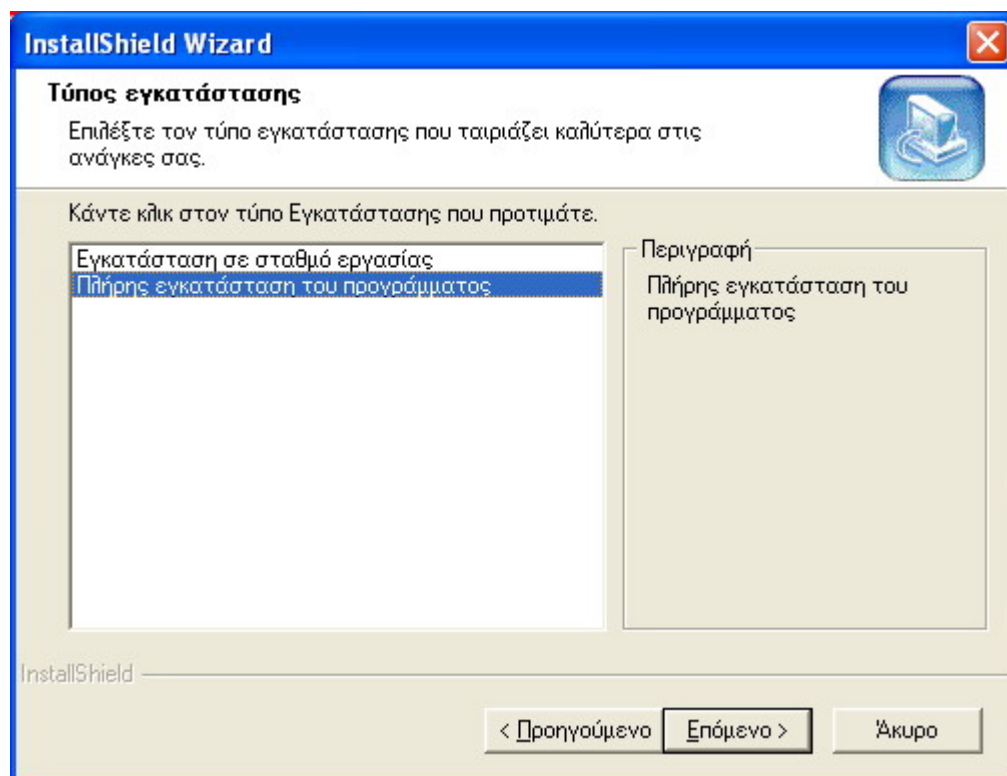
InstallShield Wizard

Τύπος εγκατάστασης

Επιλέξτε τον τύπο εγκατάστασης που ταιριάζει καλύτερα στις ανάγκες σας.

Κάντε κλικ στον τύπο Εγκατάστασης που προτιμάτε.

Εγκατάσταση σε σταθμό εργασίας
Πλήρης εγκατάσταση του προγράμματος

Περιγραφή
Πλήρης εγκατάσταση του προγράμματος

InstallShield

< Προηγούμενο
Επόμενο >
Άκυρο